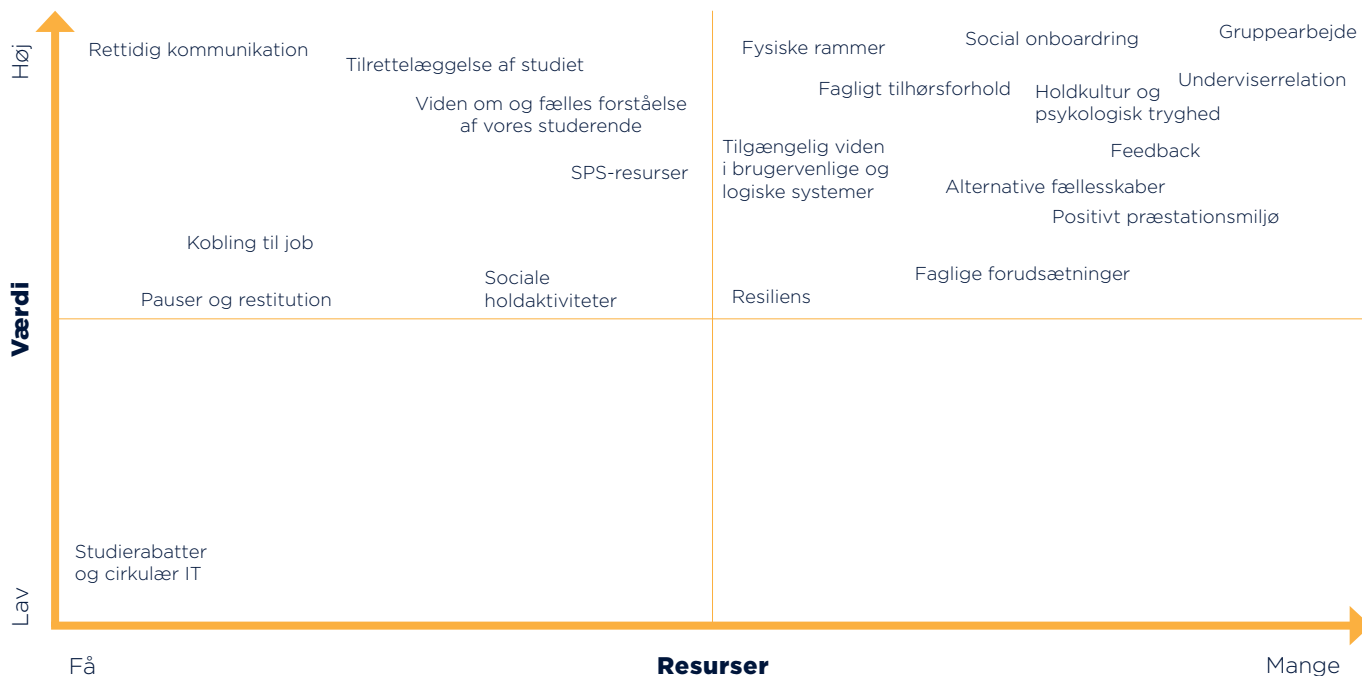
Høj

Værdi

Lav

Rettidig kommunikation

Tilrettelæggelse af studiet

Viden om og fælles forståelse af vores studerende

SPS-resurser

Kobling til job

Pauser og restitution

Sociale holdaktiviteter

Fysiske rammer

Social onboardring

Gruppearbejde

Fagligt tilhørsforhold

Holdkultur og psykologisk tryghed

Underviserrelation

Tilgængelig viden i brugervenlige og logiske systemer

Feedback

Alternative fællesskaber

Positivt præstationsmiljø

Faglige forudsætninger

Resiliens

Studierabatter og cirkulær IT

Få

Resurser

Mange